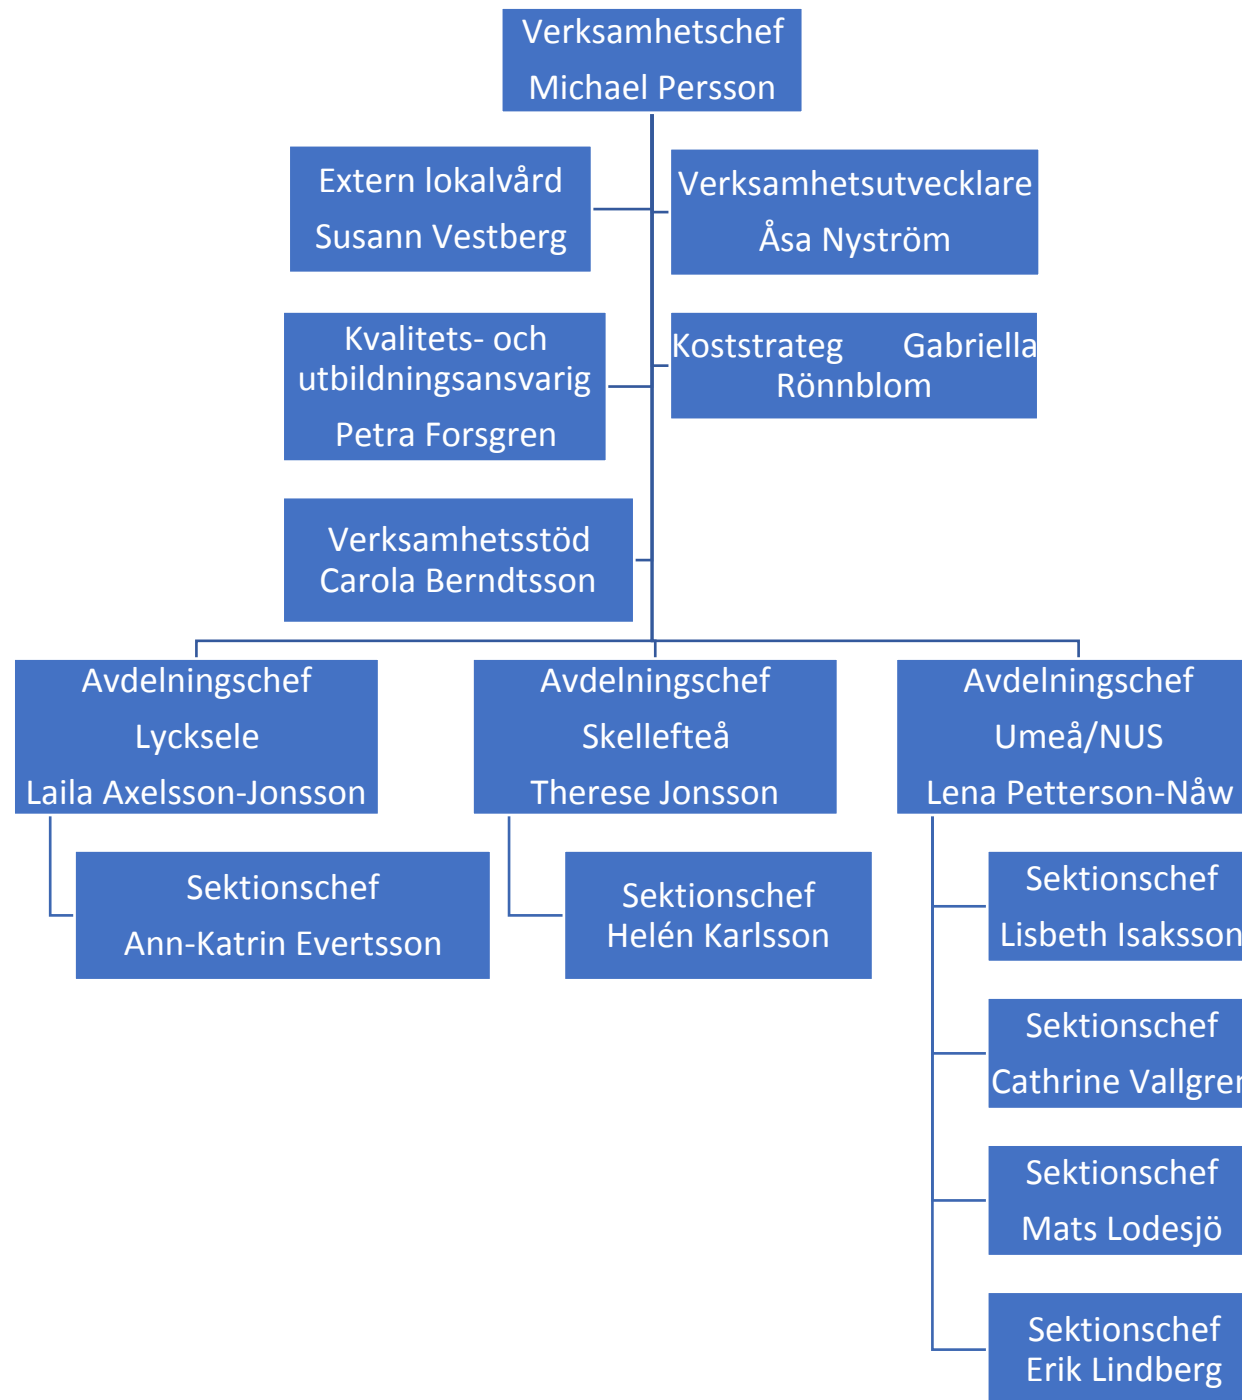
Verksamhetschef
Michael Persson

Extern lokalvård
Susann Vestberg

Verksamhetsutvecklare
Åsa Nyström

Kvalitets- och utbildningsansvarig
Petra Forsgren

Koststrateg Gabriella Rönnblom

Verksamhetsstöd
Carola Berndtsson

Avdelningschef
Lycksele
Laila Axelsson-Jonsson

Avdelningschef
Skellefteå
Therese Jonsson

Avdelningschef
Umeå/NUS
Lena Petterson-Nåw

Sektionschef
Ann-Katrin Evertsson

Sektionschef
Helén Karlsson

Sektionschef
Lisbeth Isaksson

Sektionschef
Cathrine Vallgren

Sektionschef
Mats Lodesjö

Sektionschef
Erik Lindberg